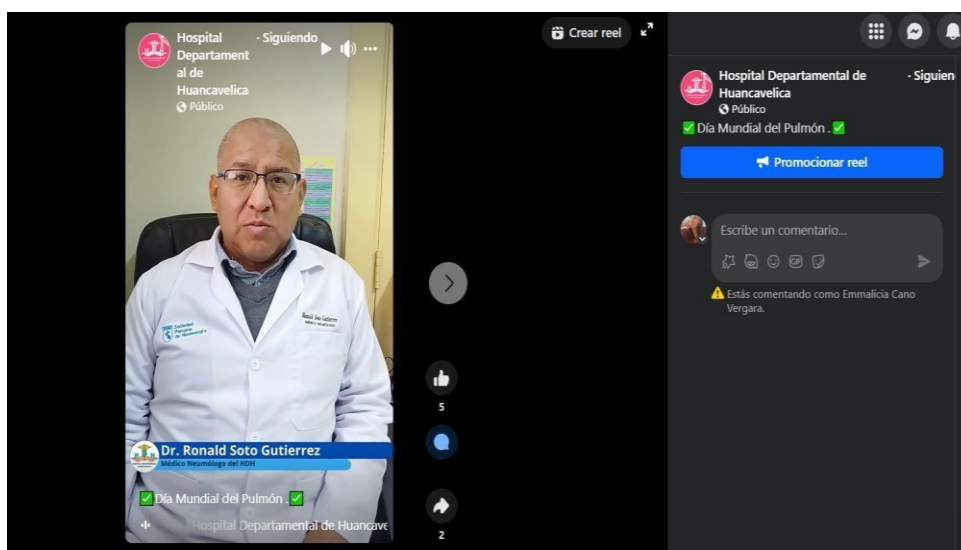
Hospital Departamental de Huancavelica · Siguiendo
Público

Dr. Ronald Soto Gutierrez
Médico Neumólogo del HDH

✅ Día Mundial del Pulmón . ✅

Hospital Departamental de Huancave

Crear reel

5

2

Hospital Departamental de Huancavelica · Siguien
Público
✅ Día Mundial del Pulmón . ✅

Promocionar reel

Escribe un comentario...

Estás comentando como Emmalicia Cano Vergara.